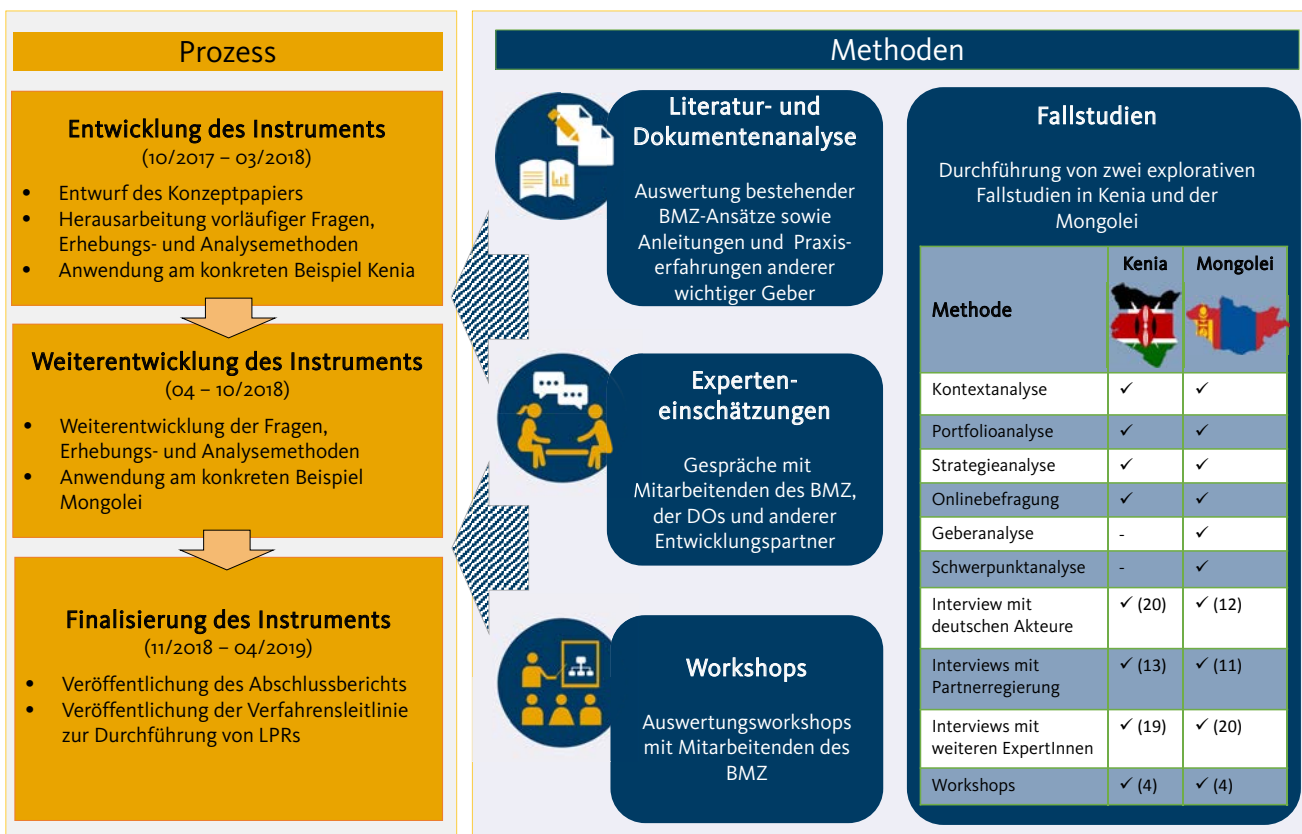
Prozess

Entwicklung des Instruments
(10/2017 – 03/2018)

- Entwurf des Konzeptpapiers
- Herausarbeitung vorläufiger Fragen, Erhebungs- und Analysemethoden
- Anwendung am konkreten Beispiel Kenia

Weiterentwicklung des Instruments
(04 – 10/2018)

- Weiterentwicklung der Fragen, Erhebungs- und Analysemethoden
- Anwendung am konkreten Beispiel Mongolei

Finalisierung des Instruments
(11/2018 – 04/2019)

- Veröffentlichung des Abschlussberichts
- Veröffentlichung der Verfahrensleitlinie zur Durchführung von LPRs

Methoden

Literatur- und Dokumentenanalyse

Auswertung bestehender BMZ-Ansätze sowie Anleitungen und Praxiserfahrungen anderer wichtiger Geber

Experteneinschätzungen

Gespräche mit Mitarbeitenden des BMZ, der DOs und anderer Entwicklungspartner

Workshops

Auswertungsworkshops mit Mitarbeitenden des BMZ

Fallstudien

Durchführung von zwei explorativen Fallstudien in Kenia und der Mongolei

| Methode | Kenia | Mongolei |
|---|---|---|
| Kontextanalyse | ✓ | ✓ |
| Portfolioanalyse | ✓ | ✓ |
| Strategieanalyse | ✓ | ✓ |
| Onlinebefragung | ✓ | ✓ |
| Geberanalyse | - | ✓ |
| Schwerpunktanalyse | - | ✓ |
| Interview mit deutschen Akteure | ✓ (20) | ✓ (12) |
| Interviews mit Partnerregierung | ✓ (13) | ✓ (11) |
| Interviews mit weiteren ExpertInnen | ✓ (19) | ✓ (20) |
| Workshops | ✓ (4) | ✓ (4) |